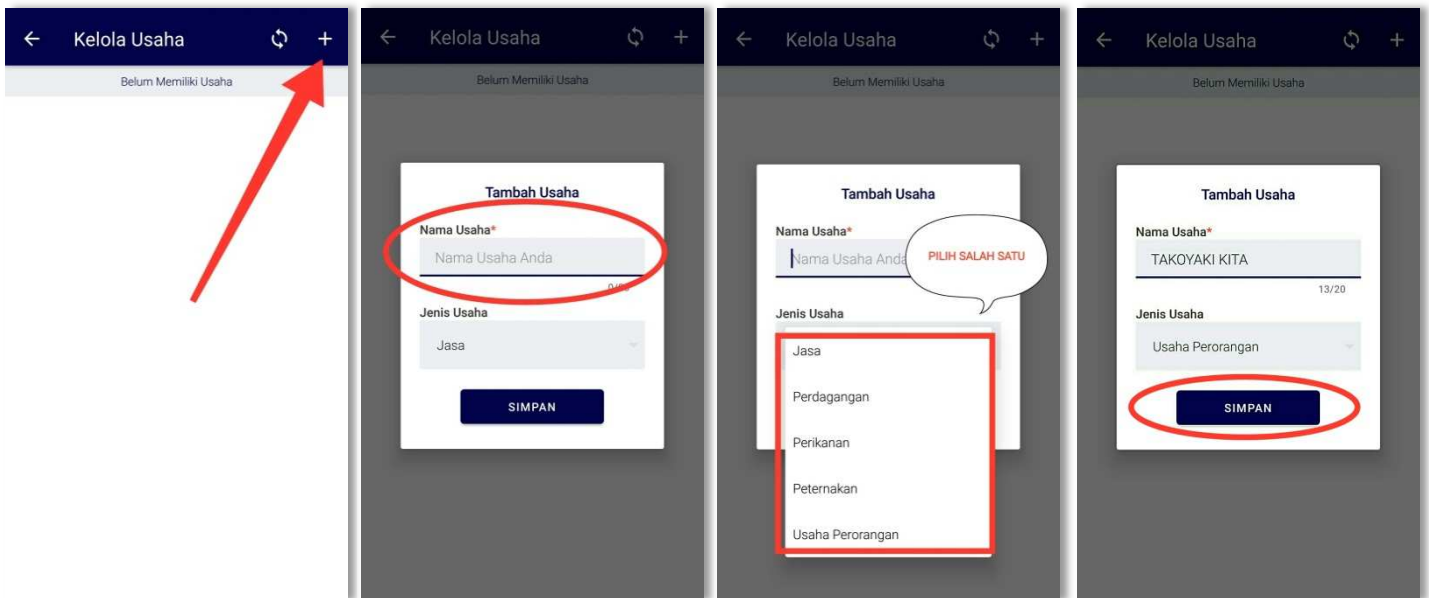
← Kelola Usaha +

Belum Memiliki Usaha

← Kelola Usaha +

Belum Memiliki Usaha

Tambah Usaha

Nama Usaha*

Nama Usaha Anda

0/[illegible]

Jenis Usaha

Jasa

SIMPAN

← Kelola Usaha +

Belum Memiliki Usaha

Tambah Usaha

Nama Usaha*

Nama Usaha Anda

PILIH SALAH SATU

Jenis Usaha

Jasa

Perdagangan

Perikanan

Peternakan

Usaha Perorangan

← Kelola Usaha +

Belum Memiliki Usaha

Tambah Usaha

Nama Usaha*

TAKOYAKI KITA

13/20

Jenis Usaha

Usaha Perorangan

SIMPAN